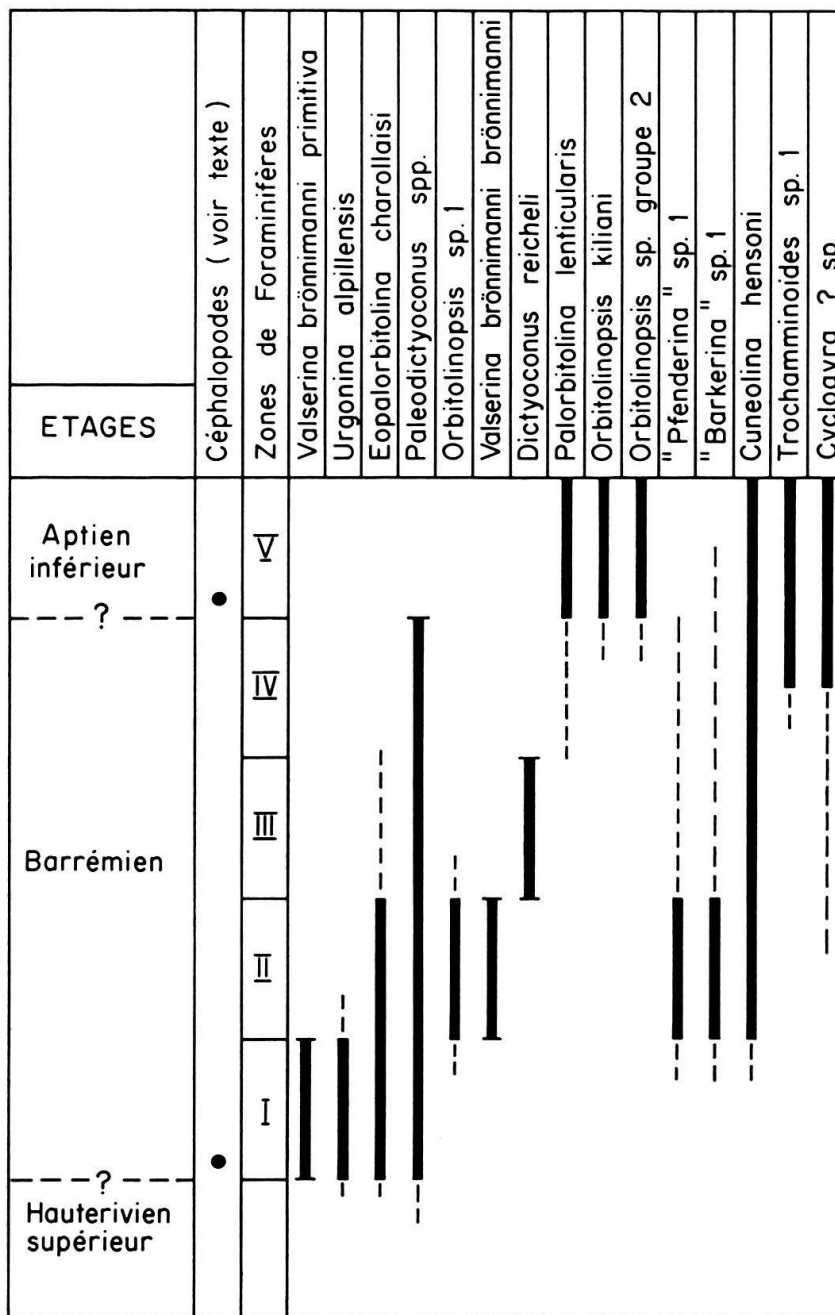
| ETAGES | Céphalopodes ( voir texte ) | Zones de Foraminifères | Valserina brönnimanni primitiva | Urgonina alpillensis | Eopalorbitolina charollaisi | Paleodictyoconus spp. | Orbitolinopsis sp. 1 | Valserina brönnimanni brönnimanni | Dictyoconus reicheli | Palorbitolina lenticularis | Orbitolinopsis kiliani | Orbitolinopsis sp. groupe 2 | " Pfenderina " sp. 1 | " Barkerina " sp. 1 | Cuneolina hensoni | Trochamminoides sp. 1 | Cycloqyra ? sp. |
|---|---|---|---|---|---|---|---|---|---|---|---|---|---|---|---|---|---|
| Aptien inférieur | | V | | | | | | | | | | | | | | | |
| ? | | IV | | | | | | | | | | | | | | | |
| Barrémien | | III | | | | | | | | | | | | | | | |
| | | II | | | | | | | | | | | | | | | |
| | | I | | | | | | | | | | | | | | | |
| ? Hauterivien supérieur | | | | | | | | | | | | | | | | | |